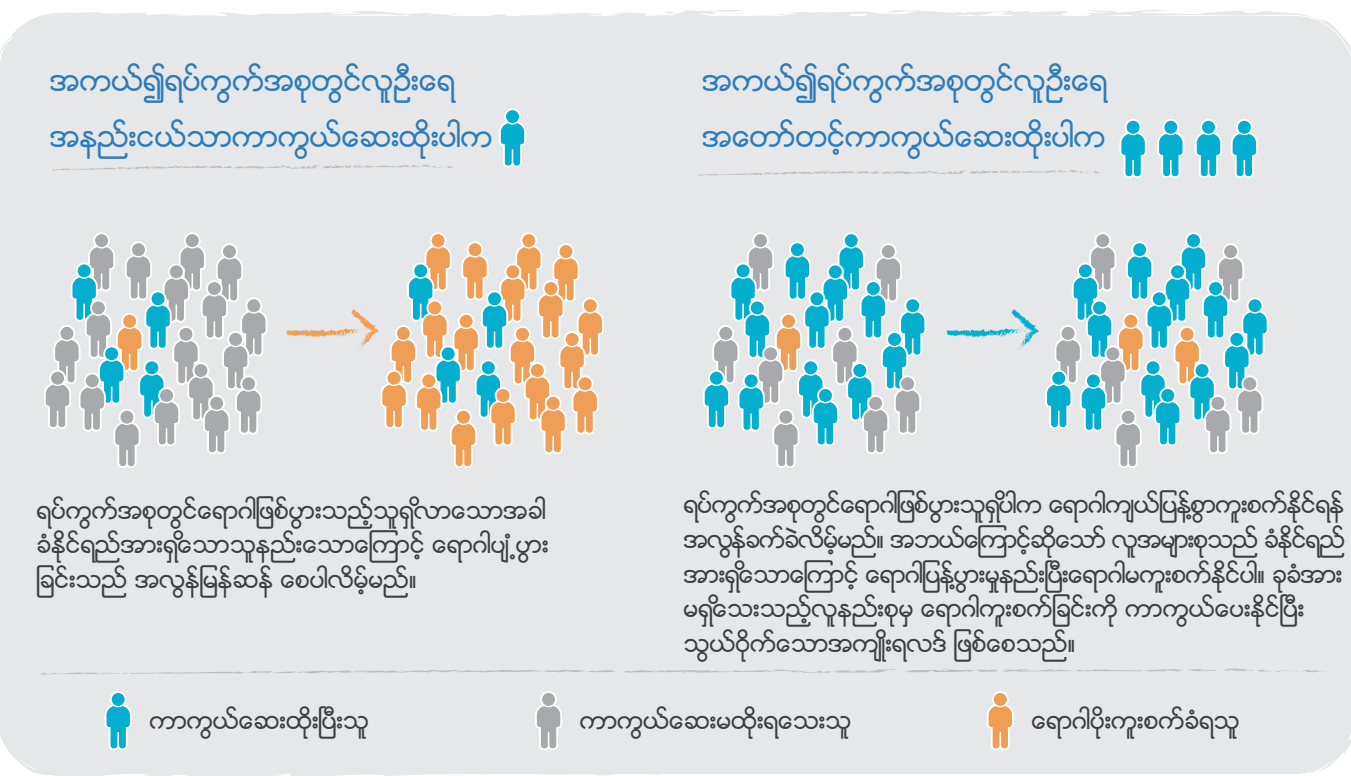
အကယ်၍ရပ်ကွက်အစုတွင်လူဦးရေ
အနည်းငယ်သာကာကွယ်ဆေးထိုးပါက

အကယ်၍ရပ်ကွက်အစုတွင်လူဦးရေ
အတော်တင့်ကာကွယ်ဆေးထိုးပါက

ရပ်ကွက်အစုတွင်ရောဂါဖြစ်ပွားသည့်သူရှိလာသောအခါ ခံနိုင်ရည်အားရှိသောသူနည်းသောကြောင့် ရောဂါပျံ့ပွားခြင်းသည် အလွန်မြန်ဆန် စေပါလိမ့်မည်။

ရပ်ကွက်အစုတွင်ရောဂါဖြစ်ပွားသူရှိပါက ရောဂါကျယ်ပြန့်စွာကူးစက်နိုင်ရန် အလွန်ခက်ခဲလိမ့်မည်။ အဘယ်ကြောင့်ဆိုသော် လူအများစုသည် ခံနိုင်ရည်အားရှိသောကြောင့် ရောဂါပြန့်ပွားမှုနည်းပြီးရောဂါမကူးစက်နိုင်ပါ။ ခုခံအားမရှိသေးသည့်လူနည်းစုမှ ရောဂါကူးစက်ခြင်းကို ကာကွယ်ပေးနိုင်ပြီး သွယ်ဝိုက်သောအကျိုးရလဒ် ဖြစ်စေသည်။

ကာကွယ်ဆေးထိုးပြီးသူ
ကာကွယ်ဆေးမထိုးရသေးသူ
ရောဂါပိုးကူးစက်ခံရသူ